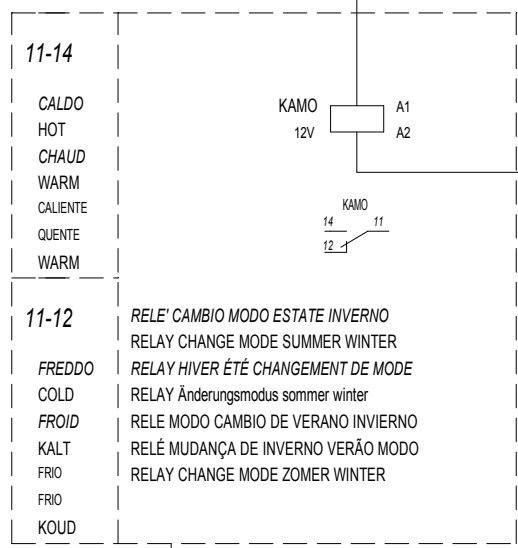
11-14

CALDO
HOT
CHAUD
WARM
CALIENTE
QUENTE
WARM

KAMO
12V
A1
A2

KAMO
14
11
12

11-12

FREDDO
COLD
FROID
KALT
FRIO
FRIO
KOUD

RELE' CAMBIO MODO ESTATE INVERNO
RELAY CHANGE MODE SUMMER WINTER
RELAY HIVER ÉTÉ CHANGEMENT DE MODE
RELAY Änderungsmodus sommer winter
RELE MODO CAMBIO DE VERANO INVIERNO
RELÉ MUDANÇA DE INVERNO VERÃO MODO
RELAY CHANGE MODE ZOMER WINTER